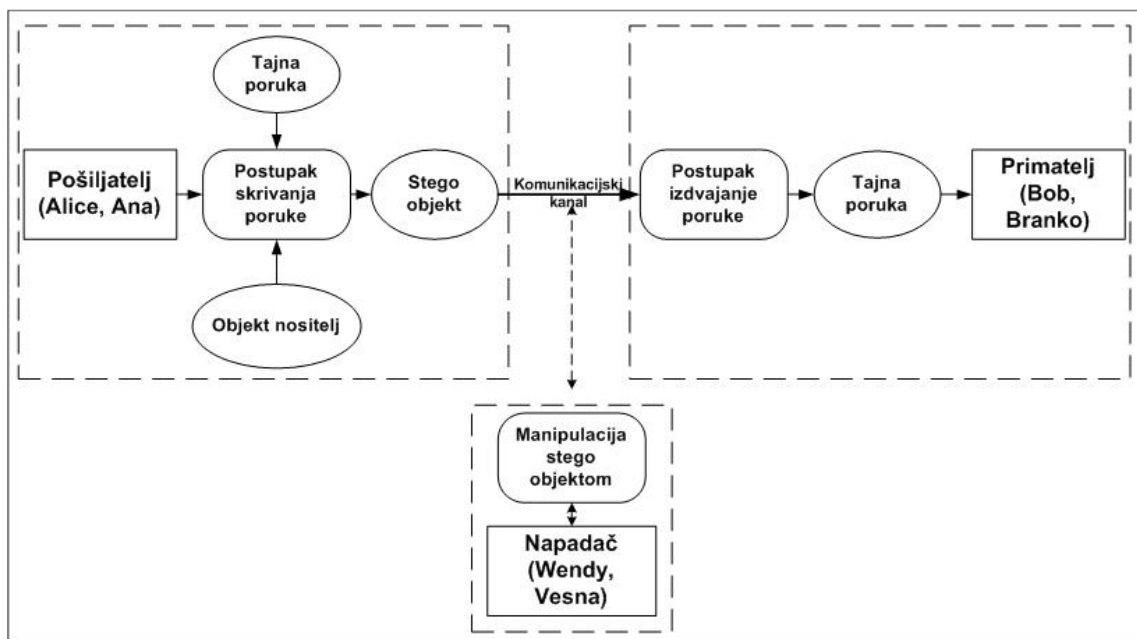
Tajna poruka

Pošiljatelj (Alice, Ana)

Postupak skrivanja poruke

Stego objekt

Objekt nositelj

Komunikacijski kanal

Postupak izdvajanje poruke

Tajna poruka

Primatelj (Bob, Branko)

Manipulacija stego objektom

Napadač (Wendy, Vesna)